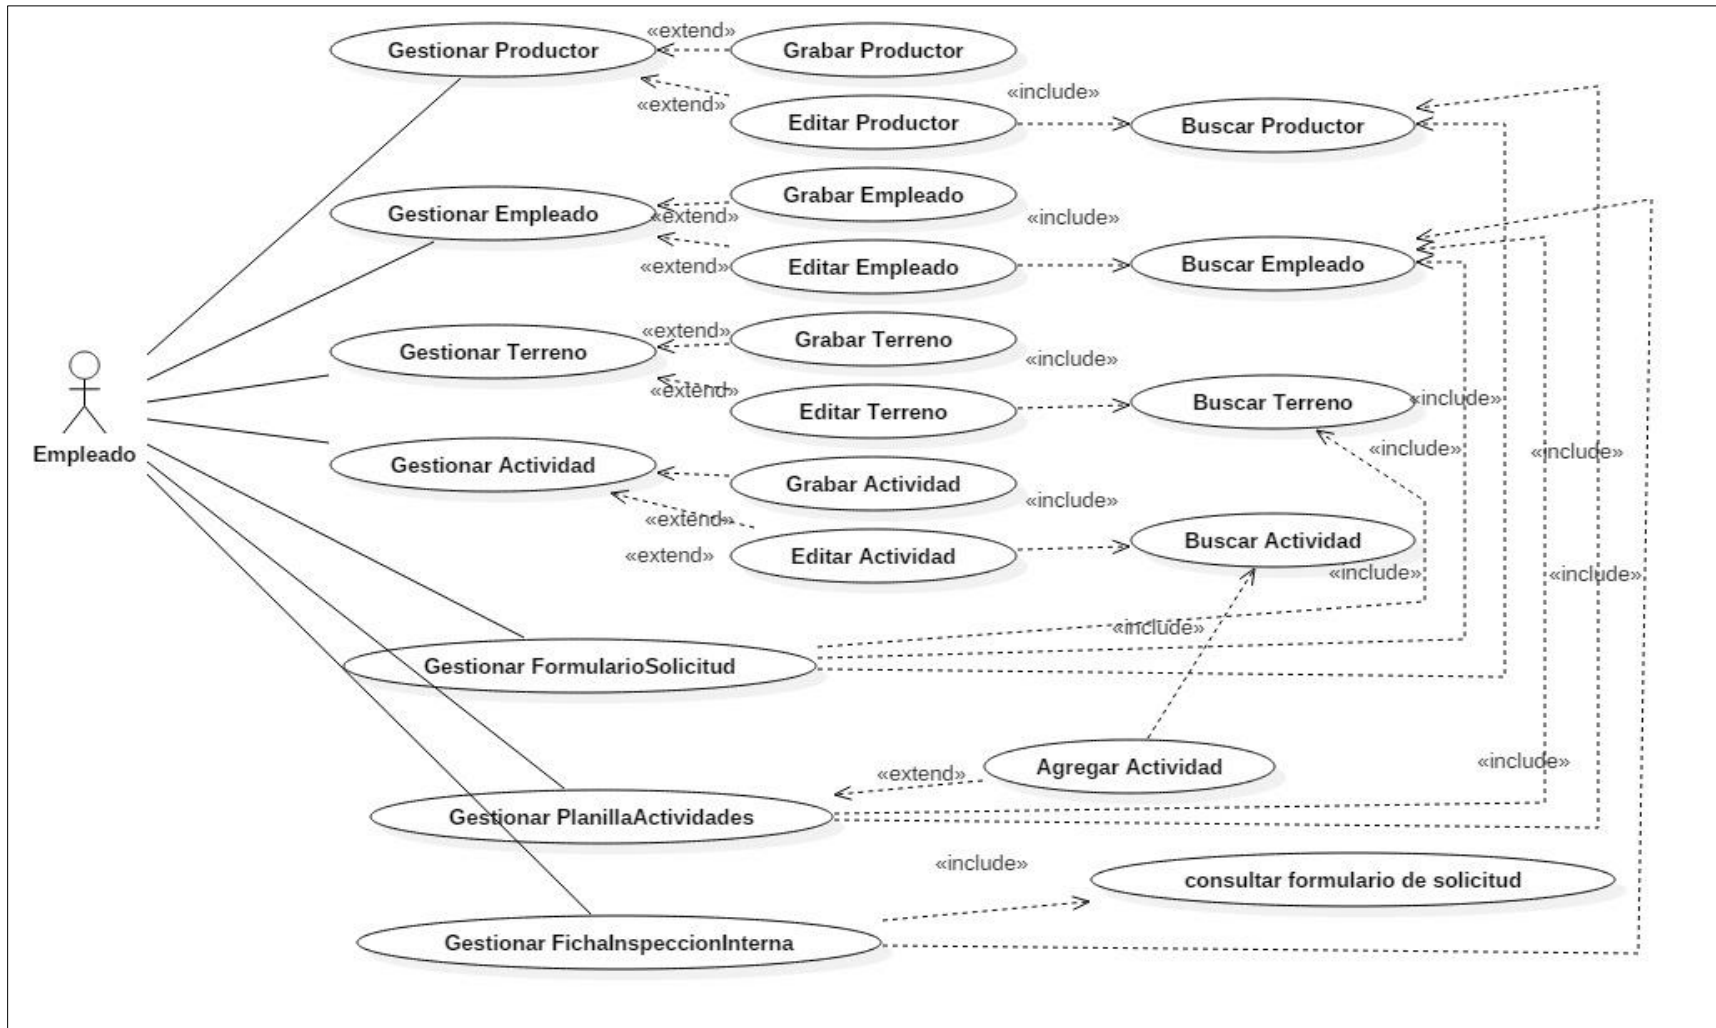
Gestionar Productor
«extend»
Grabar Productor
«extend»
Editar Productor
«include»
Buscar Productor

Gestionar Empleado
Grabar Empleado
«extend»
«extend»
Editar Empleado
«include»
Buscar Empleado

Gestionar Terreno
«extend»
Grabar Terreno
«extend»
Editar Terreno
«include»
Buscar Terreno
«include»

Empleado

Gestionar Actividad
Grabar Actividad
«extend»
«extend»
Editar Actividad
«include»
Buscar Actividad
«include»
«include»
«include»
«include»

Gestionar FormularioSolicitud
«include»

Agregar Actividad
«extend»
Gestionar PlanillaActividades
«include»

«include»
consultar formulario de solicitud
Gestionar FichaInspeccionInterna